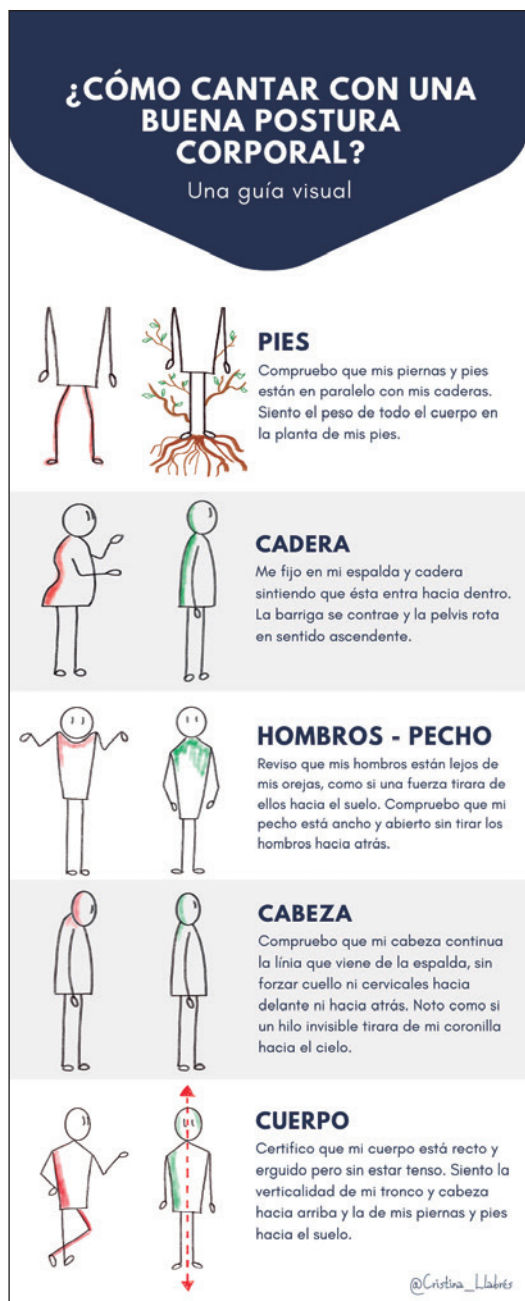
¿CÓMO CANTAR CON UNA BUENA POSTURA CORPORAL?

Una guía visual

PIES

Compruebo que mis piernas y pies están en paralelo con mis caderas. Siento el peso de todo el cuerpo en la planta de mis pies.

CADERA

Me fijo en mi espalda y cadera sintiendo que ésta entra hacia dentro. La barriga se contrae y la pelvis rota en sentido ascendente.

HOMBROS - PECHO

Reviso que mis hombros están lejos de mis orejas, como si una fuerza tirara de ellos hacia el suelo. Compruebo que mi pecho está ancho y abierto sin tirar los hombros hacia atrás.

CABEZA

Compruebo que mi cabeza continua la línia que viene de la espalda, sin forzar cuello ni cervicales hacia delante ni hacia atrás. Noto como si un hilo invisible tirara de mi coronilla hacia el cielo.

CUERPO

Certifico que mi cuerpo está recto y erguido pero sin estar tenso. Siento la verticalidad de mi tronco y cabeza hacia arriba y la de mis piernas y pies hacia el suelo.

@Cristina_Llabrés